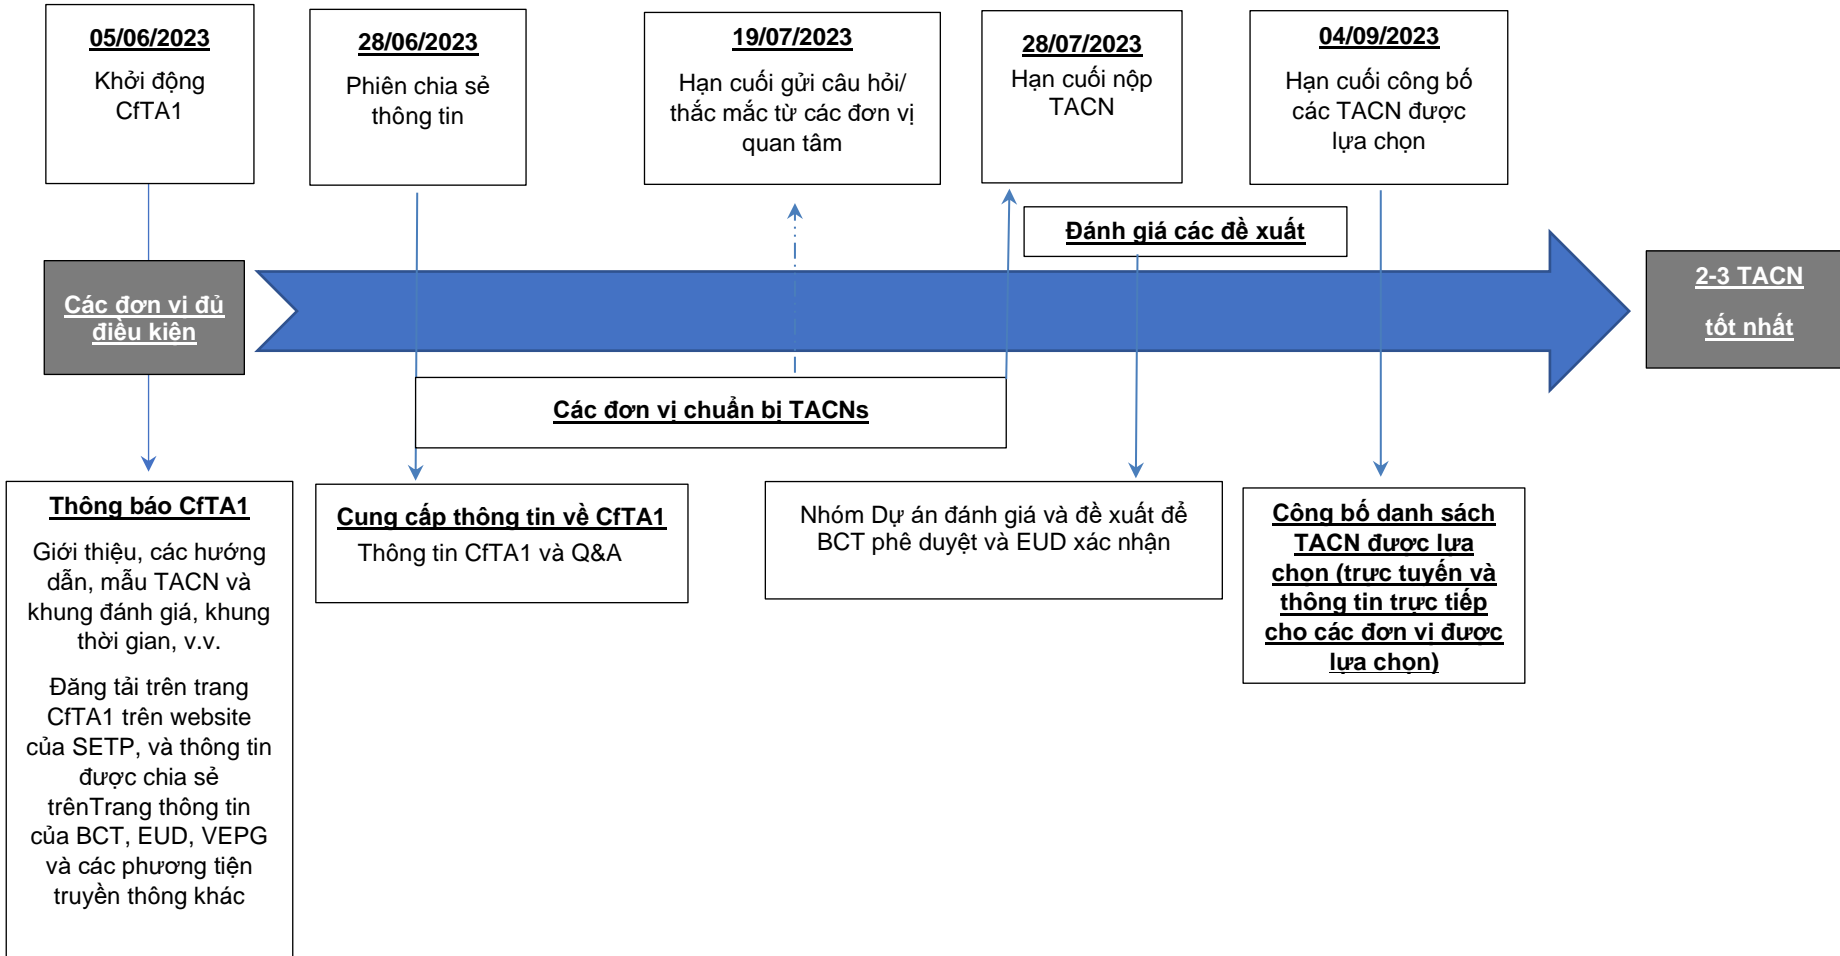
05/06/2023
Khởi động CfTA1

28/06/2023
Phiên chia sẻ thông tin

19/07/2023
Hạn cuối gửi câu hỏi/ thắc mắc từ các đơn vị quan tâm

28/07/2023
Hạn cuối nộp TACN

04/09/2023
Hạn cuối công bố các TACN được lựa chọn

Đánh giá các đề xuất

Các đơn vị đủ điều kiện

2-3 TACN tốt nhất

Các đơn vị chuẩn bị TACNs

Thông báo CfTA1
Giới thiệu, các hướng dẫn, mẫu TACN và khung đánh giá, khung thời gian, v.v.

Đăng tải trên trang CfTA1 trên website của SETP, và thông tin được chia sẻ trênTrang thông tin của BCT, EUD, VEPG và các phương tiện truyền thông khác

Cung cấp thông tin về CfTA1
Thông tin CfTA1 và Q&A

Nhóm Dự án đánh giá và đề xuất để BCT phê duyệt và EUD xác nhận

Công bố danh sách TACN được lựa chọn (trực tuyến và thông tin trực tiếp cho các đơn vị được lựa chọn)